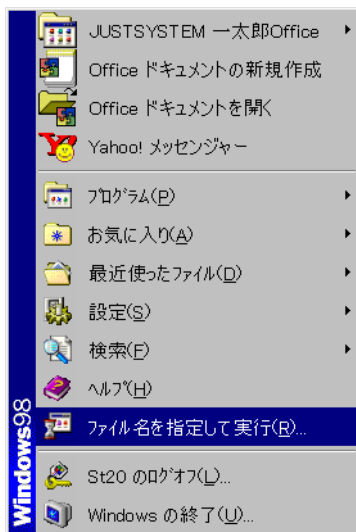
JUSTSYSTEM 一太郎Office
Office ドキュメントの新規作成
Office ドキュメントを開く
Yahoo! メッセンジャー
プログラム(P)
お気に入り(A)
最近使ったファイル(D)
設定(S)
検索(F)
ヘルプ(H)
ファイル名を指定して実行(R)...
St20 のログオフ(L)...
Windows の終了(U)...
Windows98